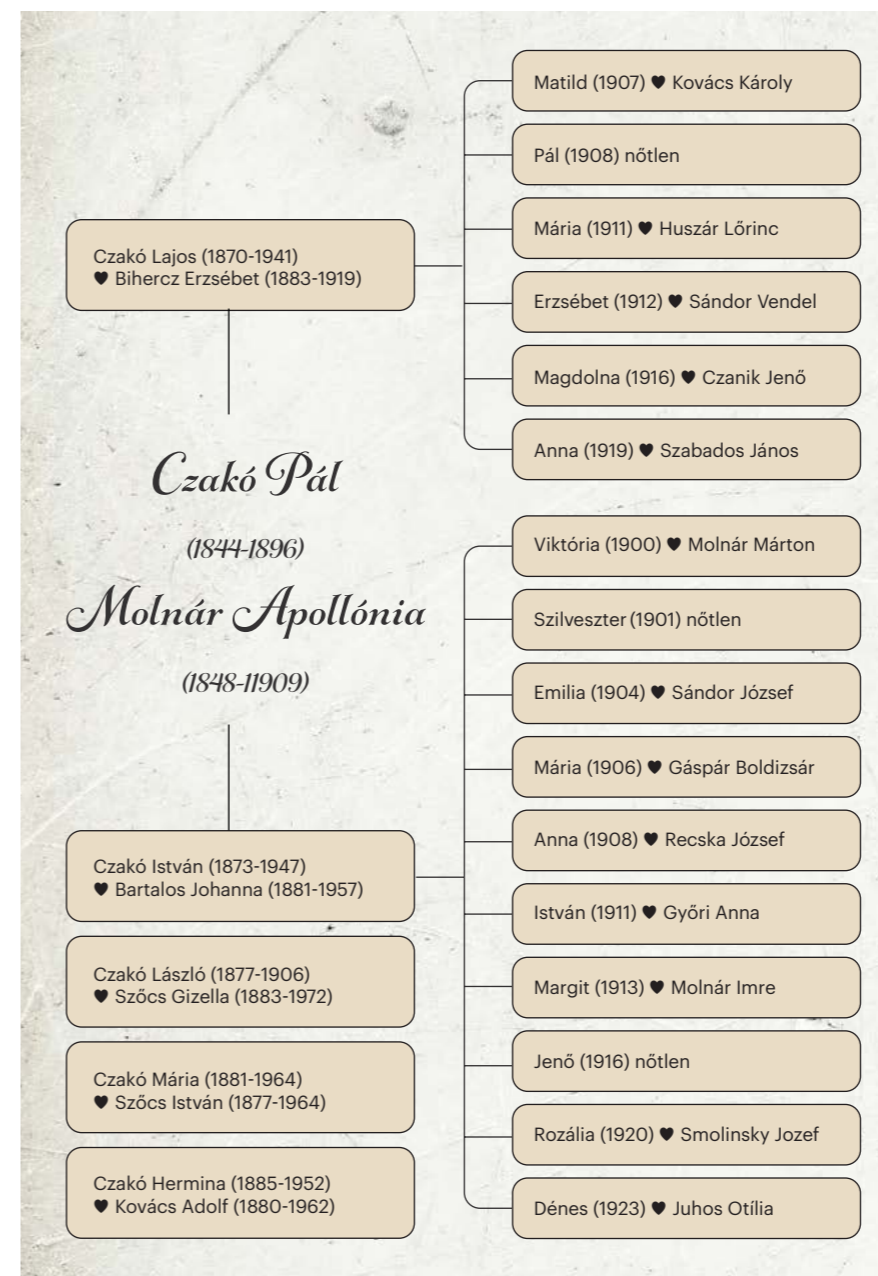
Czakó Lajos (1870-1941)
♥ Bihercz Erzsébet (1883-1919)

Matild (1907) ♥ Kovács Károly

Pál (1908) nőtlen

Mária (1911) ♥ Huszár Lőrinc

Erzsébet (1912) ♥ Sándor Vendel

Magdolna (1916) ♥ Czanik Jenő

Anna (1919) ♥ Szabados János

Czakó Pál

(1844-1896)

Molnár Apollónia

(1848-11909)

Viktória (1900) ♥ Molnár Márton

Szilveszter (1901) nőtlen

Emilia (1904) ♥ Sándor József

Mária (1906) ♥ Gáspár Boldizsár

Anna (1908) ♥ Recska József

István (1911) ♥ Győri Anna

Margit (1913) ♥ Molnár Imre

Jenő (1916) nőtlen

Rozália (1920) ♥ Smolinsky Jozef

Dénes (1923) ♥ Juhos Otília

Czakó István (1873-1947)
♥ Bartalos Johanna (1881-1957)

Czakó László (1877-1906)
♥ Szőcs Gizella (1883-1972)

Czakó Mária (1881-1964)
♥ Szőcs István (1877-1964)

Czakó Hermina (1885-1952)
♥ Kovács Adolf (1880-1962)